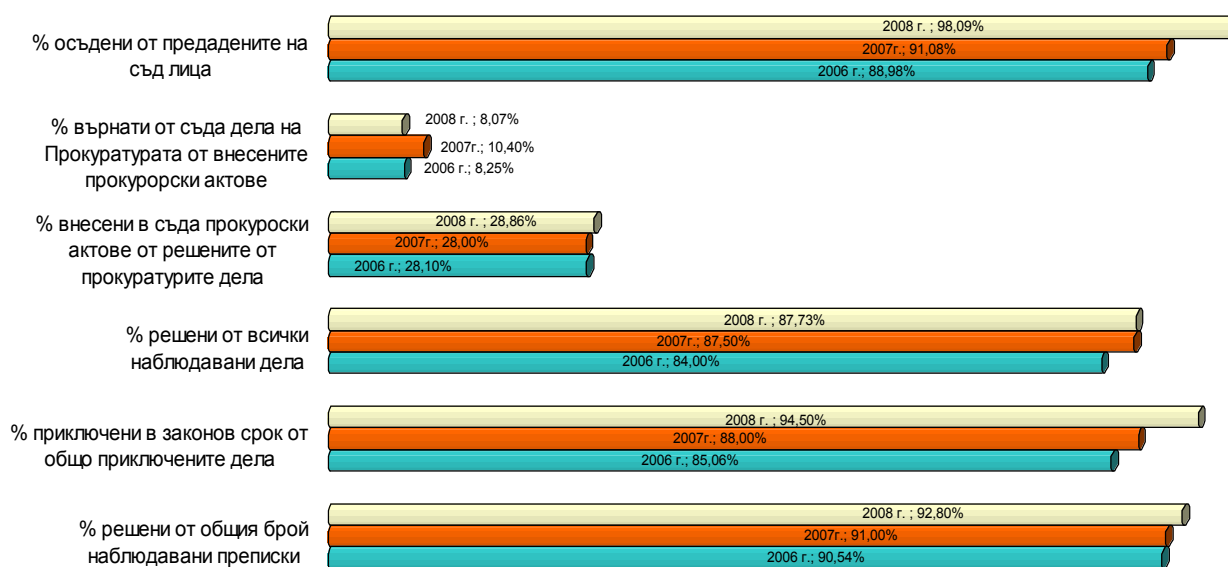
% осъдени от предадените на съд лица

2008 г. ; 98,09%

2007г.; 91,08%

2006 г.; 88,98%

% върнати от съда дела на Прокуратурата от внесените прокурорски актове

2008 г. ; 8,07%

2007г.; 10,40%

2006 г.; 8,25%

% внесени в съда прокуроски актове от решените от прокуратурите дела

2008 г. ; 28,86%

2007г.; 28,00%

2006 г.; 28,10%

% решени от всички наблюдавани дела

2008 г. ; 87,73%

2007г.; 87,50%

2006 г.; 84,00%

% приключени в законов срок от общо приключените дела

2008 г. ; 94,50%

2007г.; 88,00%

2006 г.; 85,06%

% решени от общия брой наблюдавани преписки

2008 г. ; 92,80%

2007г.; 91,00%

2006 г.; 90,54%